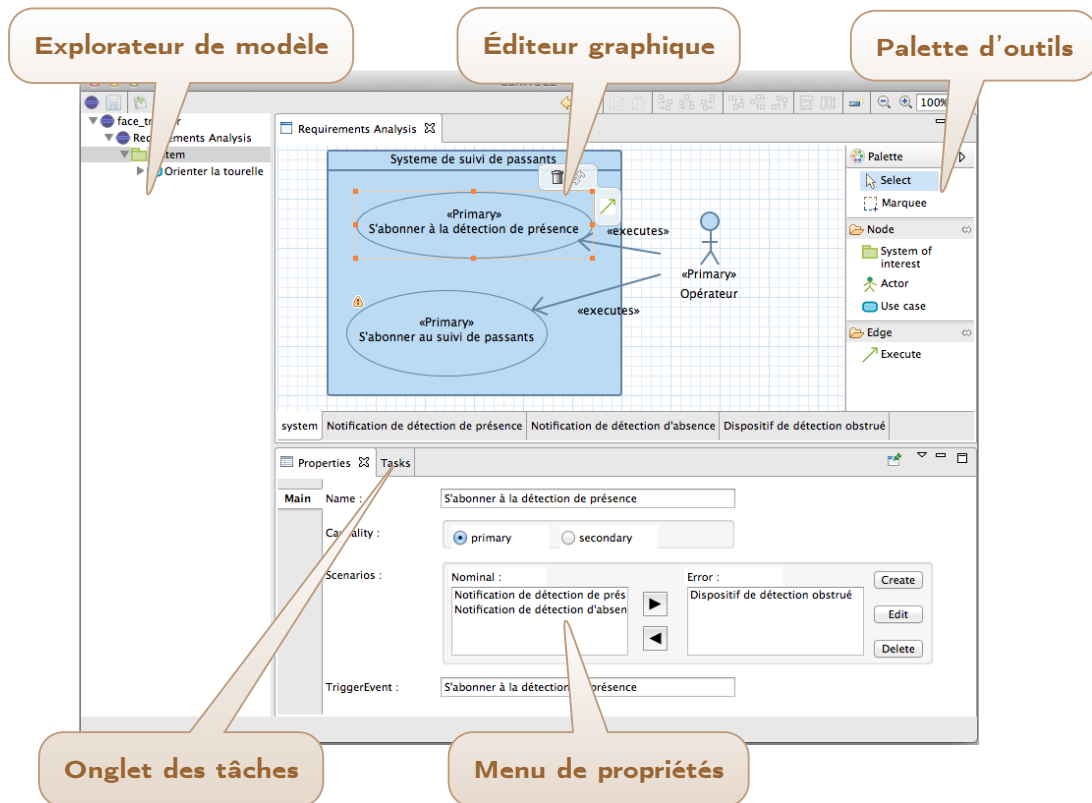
Explorateur de modèle

Éditeur graphique

Palette d'outils

100%

face_tr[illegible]

Re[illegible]ements Analysis

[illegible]tem

Orienter la tourelle

Requirements Analysis

Systeme de suivi de passants

«Primary»
S'abonner à la détection de présence

«executes»

«Primary»
Opérateur

«executes»

«Primary»
S'abonner au suivi de passants

Palette

Select

Marquee

Node

System of interest

Actor

Use case

Edge

Execute

system | Notification de détection de présence | Notification de détection d'absence | Dispositif de détection obstrué

Properties | Tasks

Main

Name : S'abonner à la détection de présence

Ca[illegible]ality : primary | secondary

Scenarios :

Nominal :
Notification de détection de prés
Notification de détection d'absen

Error :
Dispositif de détection obstrué

Create

Edit

Delete

TriggerEvent : S'abonner à la détection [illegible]présence

Onglet des tâches

Menu de propriétés